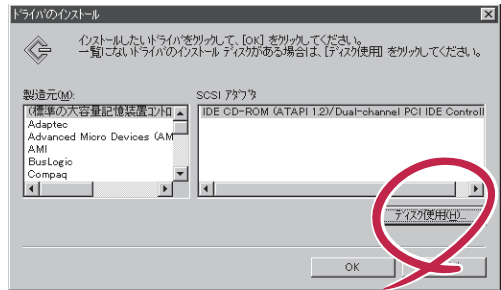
ﾄﾞﾗｲﾊﾞのインストール

インストールしたいﾄﾞﾗｲﾊﾞをクリックして、[OK] をクリックしてください。
一覧にないﾄﾞﾗｲﾊﾞのインストール ディスクがある場合は、[ディスク使用] をクリックしてください。

製造元(M):
(標準の大容量記憶装置コントロ
Adaptec
Advanced Micro Devices (AM
AMI
BusLogic
Compaq

SCSI ｱﾀﾞﾌﾟﾀ
IDE CD-ROM (ATAPI 1.2)/Dual-channel PCI IDE Controll

ディスク使用(H)...

OK